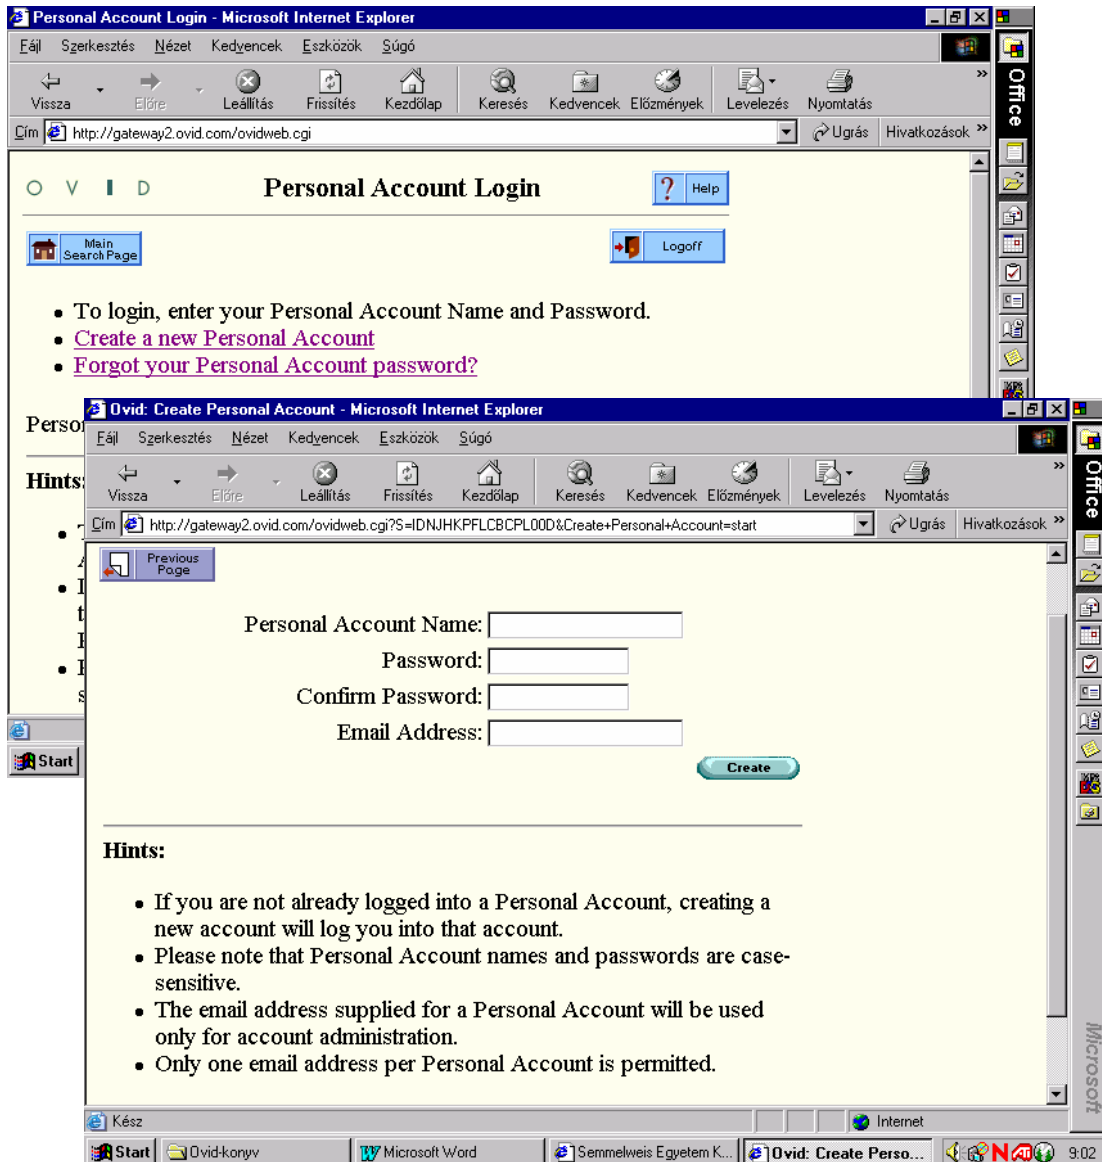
Personal Account Login - Microsoft Internet Explorer

Fájl Szerkesztés Nézet Kedvencek Eszközök Súgó

Vissza Előre Leállítás Frissítés Kezdőlap Keresés Kedvencek Előzmények Levelezés Nyomtatás

Cím http://gateway2.ovid.com/ovidweb.cgi Ugrás Hivatkozások

Office

O V I D Personal Account Login

Help

Main Search Page

Logoff

- To login, enter your Personal Account Name and Password.
- Create a new Personal Account
- Forgot your Personal Account password?

Perso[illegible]

Hints

Start

Ovid: Create Personal Account - Microsoft Internet Explorer

Fájl Szerkesztés Nézet Kedvencek Eszközök Súgó

Vissza Előre Leállítás Frissítés Kezdőlap Keresés Kedvencek Előzmények Levelezés Nyomtatás

Cím http://gateway2.ovid.com/ovidweb.cgi?S=IDNJHKPFLCBCPL00D&Create+Personal+Account=start Ugrás Hivatkozások

Office

Previous Page

Personal Account Name:

Password:

Confirm Password:

Email Address:

Create

Hints:

- If you are not already logged into a Personal Account, creating a new account will log you into that account.
- Please note that Personal Account names and passwords are case-sensitive.
- The email address supplied for a Personal Account will be used only for account administration.
- Only one email address per Personal Account is permitted.

Kész Internet

Start Ovid-konyv Microsoft Word Semmelweis Egyetem K... Ovid: Create Perso... 9:02

Microsoft